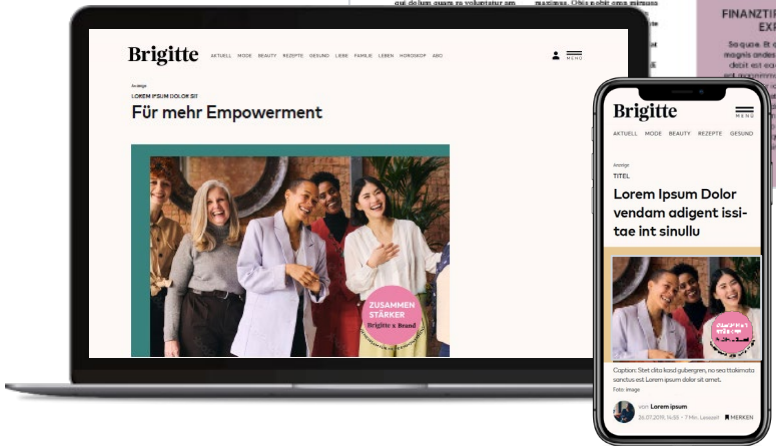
Brigitte

AKTUELL MODE BEAUTY REZEPTE GESUND LIEBE FAMILIE LEBEN HOROSKOP ABO

MENU

Anzeige

LOREM IPSUM DOLOR SIT

Für mehr Empowerment

ZUSAMMEN STÄRKER

Brigitte x Brand

FINANZTI
EXP

Brigitte

MENU

AKTUELL MODE BEAUTY REZEPTE GESUND

Anzeige

TITEL

Lorem Ipsum Dolor vendam adigent issitae int sinullu

Caption: Stet clita kasd gubergren, no sea takimata sanctus est Lorem ipsum dolor sit amet.

Foto: image

von Lorem ipsum

26.07.2019, 14:55 · 7 Min. Lesezeit

MERKEN